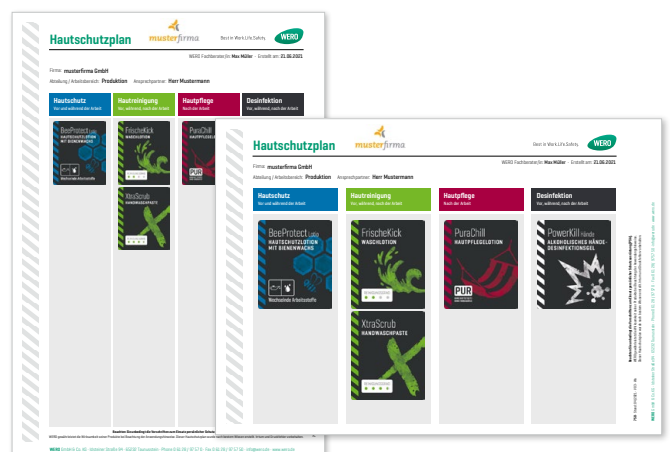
Hautschutzplan

musterfirma

Best in Work Life Safety

WERO

WERO Fachberater/in: Max Müller · Erstellt am: 21.06.2021

Firma: musterfirma GmbH

Abteilung / Arbeitsbereich: Produktion    Ansprechpartner: Herr Mustermann

Hautschutz
Vor und während der Arbeit

Hautreinigung
Vor, während, nach der Arbeit

Hautpflege
Nach der Arbeit

Desinfektion
Vor, während, nach der Arbeit

BeeProtect Lotio
HAUTSCHUTZLOTION MIT BIENENWACHS
Wechselnde Arbeitsstoffe

FrischeKick
WASCHLOTION

XtraScrub
HANDWASCHPASTE

PuraChill
HAUTPFLEGELOTION
PUR

PowerKill Hände
ALKOHOLISCHES HÄNDE-DESINFEKTIONSGEL

Hautschutzplan

musterfirma

Best in Work Life Safety

WERO

WERO Fachberater/in: Max Müller · Erstellt am: 21.06.2021

Firma: musterfirma GmbH

Abteilung / Arbeitsbereich: Produktion    Ansprechpartner: Herr Mustermann

Hautschutz
Vor und während der Arbeit

Hautreinigung
Vor, während, nach der Arbeit

Hautpflege
Nach der Arbeit

Desinfektion
Vor, während, nach der Arbeit

BeeProtect Lotio
HAUTSCHUTZLOTION MIT BIENENWACHS
Wechselnde Arbeitsstoffe

FrischeKick
WASCHLOTION

XtraScrub
HANDWASCHPASTE

PuraChill
HAUTPFLEGELOTION
PUR

PowerKill Hände
ALKOHOLISCHES HÄNDE-DESINFEKTIONSGEL

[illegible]

WERO GmbH & Co. KG · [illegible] · www.wero.com